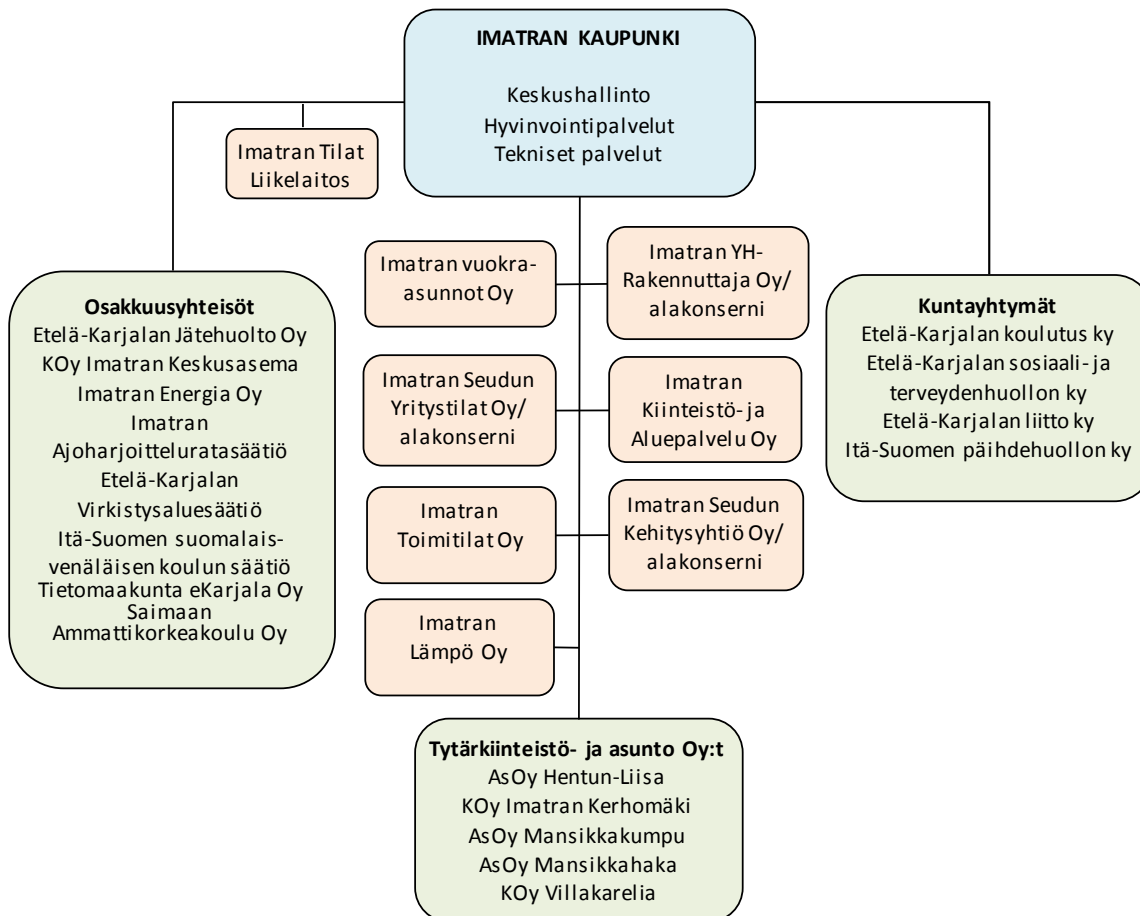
IMATRAN KAUPUNKI

Keskushallinto
Hyvinvointipalvelut
Tekniset palvelut

Imatran Tilat Liikelaitos

Osakkuusyhteisöt
Etelä-Karjalan Jätehuolto Oy
KOy Imatran Keskusasema
Imatran Energia Oy
Imatran Ajoharjoitteluratasäätiö
Etelä-Karjalan Virkistysaluesäätiö
Itä-Suomen suomalais-venäläisen koulun säätiö
Tietomaakunta eKarjala Oy
Saimaan Ammattikorkeakoulu Oy

Imatran vuokra-asunnot Oy

Imatran YH-Rakennuttaja Oy/ alakonserni

Imatran Seudun Yritystilat Oy/ alakonserni

Imatran Kiinteistö- ja Aluepalvelu Oy

Imatran Toimitilat Oy

Imatran Seudun Kehitysyhtiö Oy/ alakonserni

Imatran Lämpö Oy

Kuntayhtymät
Etelä-Karjalan koulutus ky
Etelä-Karjalan sosiaali- ja terveydenhuollon ky
Etelä-Karjalan liitto ky
Itä-Suomen päihdehuollon ky

Tytärkiinteistö- ja asunto Oy:t
AsOy Hentun-Liisa
KOy Imatran Kerhomäki
AsOy Mansikkakumpu
AsOy Mansikkahaka
KOy Villakarelia